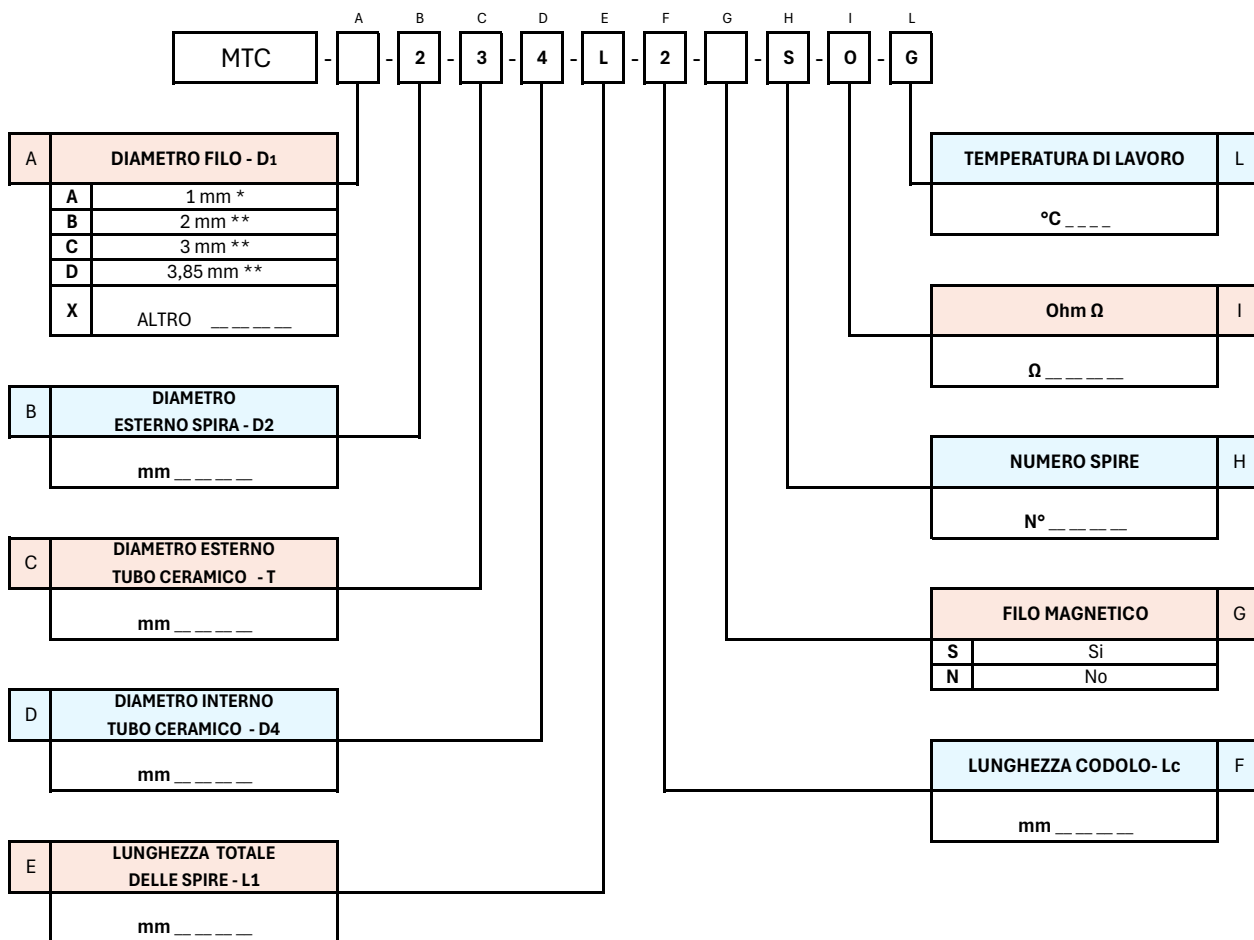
A B C D E F G H I L

MTC - - 2 - 3 - 4 - L - 2 - - S - O - G

| A | DIAMETRO FILO - D₁ |
|---|---|
| A | 1 mm * |
| B | 2 mm ** |
| C | 3 mm ** |
| D | 3,85 mm ** |
| X | ALTRO ____ |

B DIAMETRO ESTERNO SPIRA - D2

mm ____

C DIAMETRO ESTERNO TUBO CERAMICO - T

mm ____

D DIAMETRO INTERNO TUBO CERAMICO - D4

mm ____

E LUNGHEZZA TOTALE DELLE SPIRE - L1

mm ____

TEMPERATURA DI LAVORO L

°C ____

Ohm Ω I

Ω ____

NUMERO SPIRE H

N° ____

| FILO MAGNETICO | G |
|---|---|
| S | Si |
| N | No |

LUNGHEZZA CODOLO- Lc F

mm ____